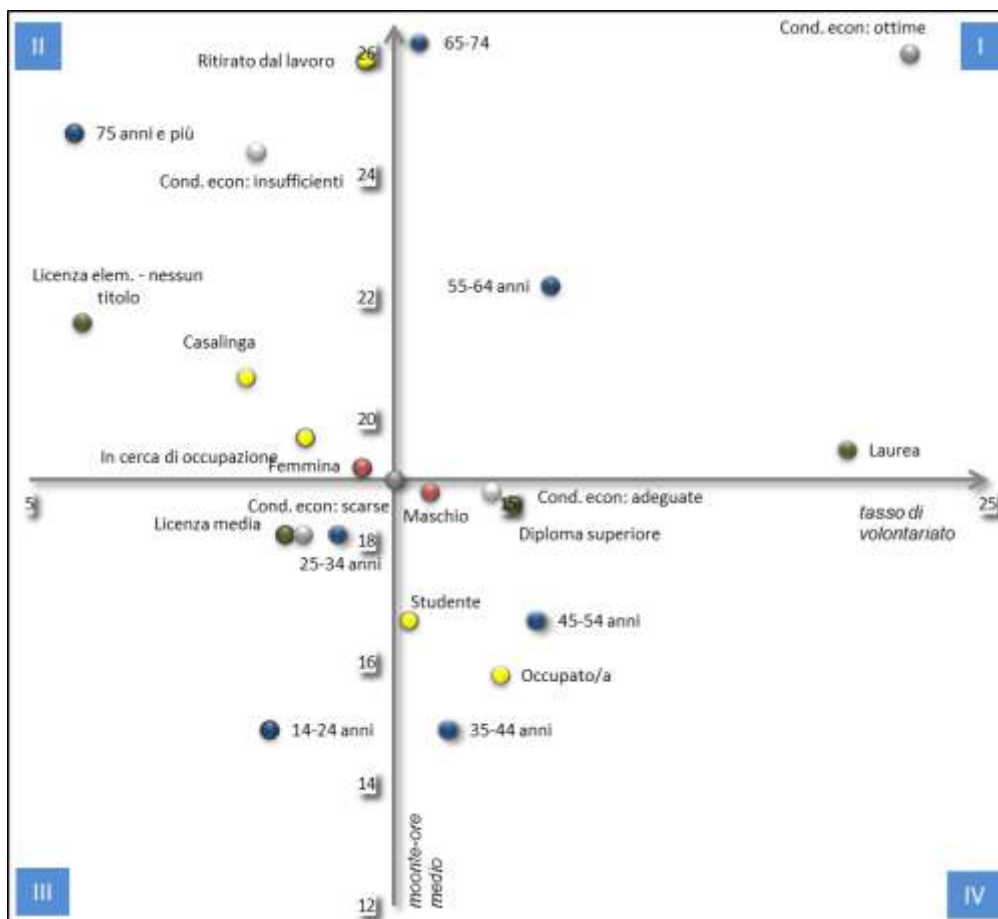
II

I

III

IV

26

24

22

20

18

16

14

12

5

15

25

65-74

Ritirato dal lavoro

Cond. econ: ottime

75 anni e più

Cond. econ: insufficienti

Licenza elem. - nessun titolo

55-64 anni

Casalinga

In cerca di occupazione

Femmina

Laurea

Cond. econ: scarse

Maschio

Cond. econ: adeguate

Licenza media

Diploma superiore

tasso di volontariato

25-34 anni

Studente

45-54 anni

Occupato/a

14-24 anni

35-44 anni

monte-ore medio